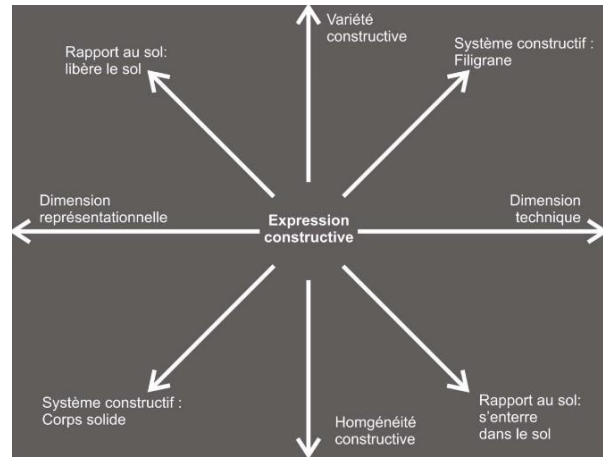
Variété constructive

Rapport au sol: libère le sol

Système constructif : Filigrane

Dimension représentationnelle

Expression constructive

Dimension technique

Système constructif : Corps solide

Homgénéité constructive

Rapport au sol: s'enterre dans le sol